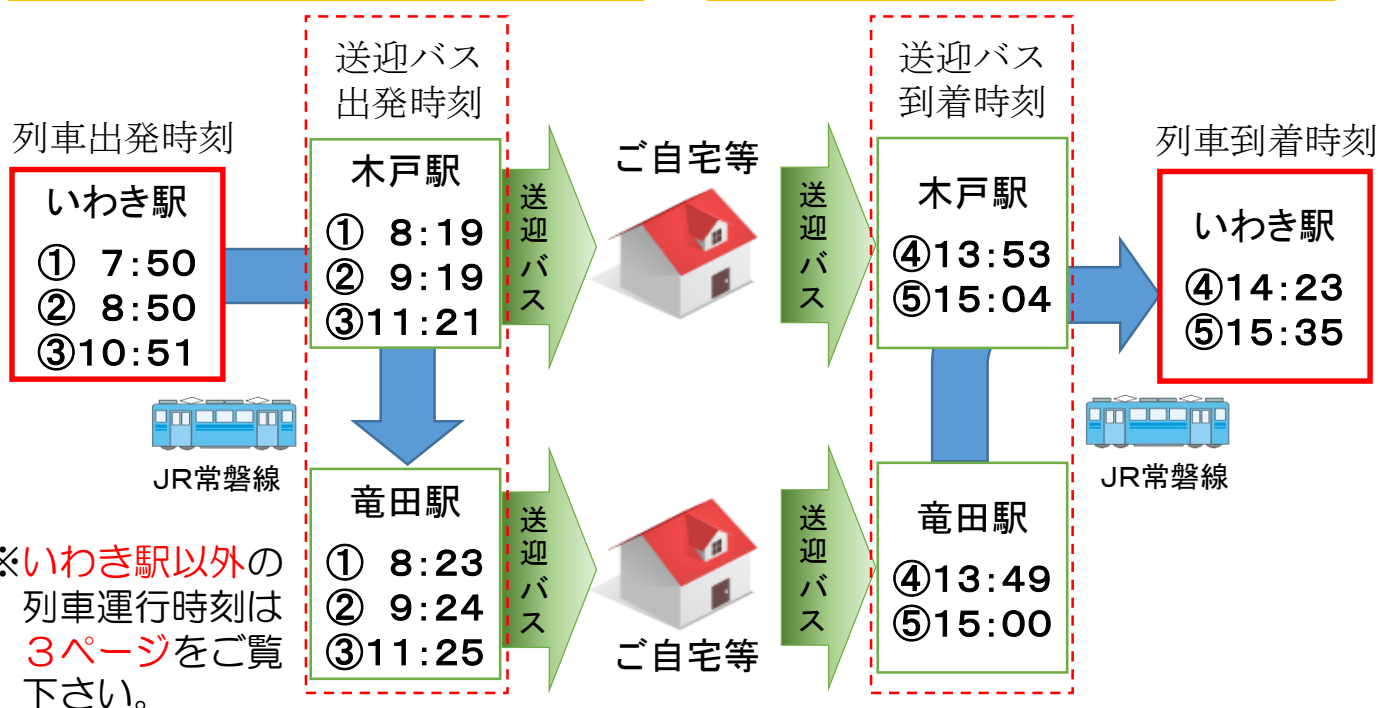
列車出発時刻

いわき駅
① 7:50
② 8:50
③10:51

JR常磐線

送迎バス
出発時刻

木戸駅
① 8:19
② 9:19
③11:21

竜田駅
① 8:23
② 9:24
③11:25

送迎バス

ご自宅等

送迎バス

ご自宅等

送迎バス

送迎バス
到着時刻

木戸駅
④13:53
⑤15:04

竜田駅
④13:49
⑤15:00

列車到着時刻

いわき駅
④14:23
⑤15:35

JR常磐線

※いわき駅以外の列車運行時刻は3ページをご覧下さい。